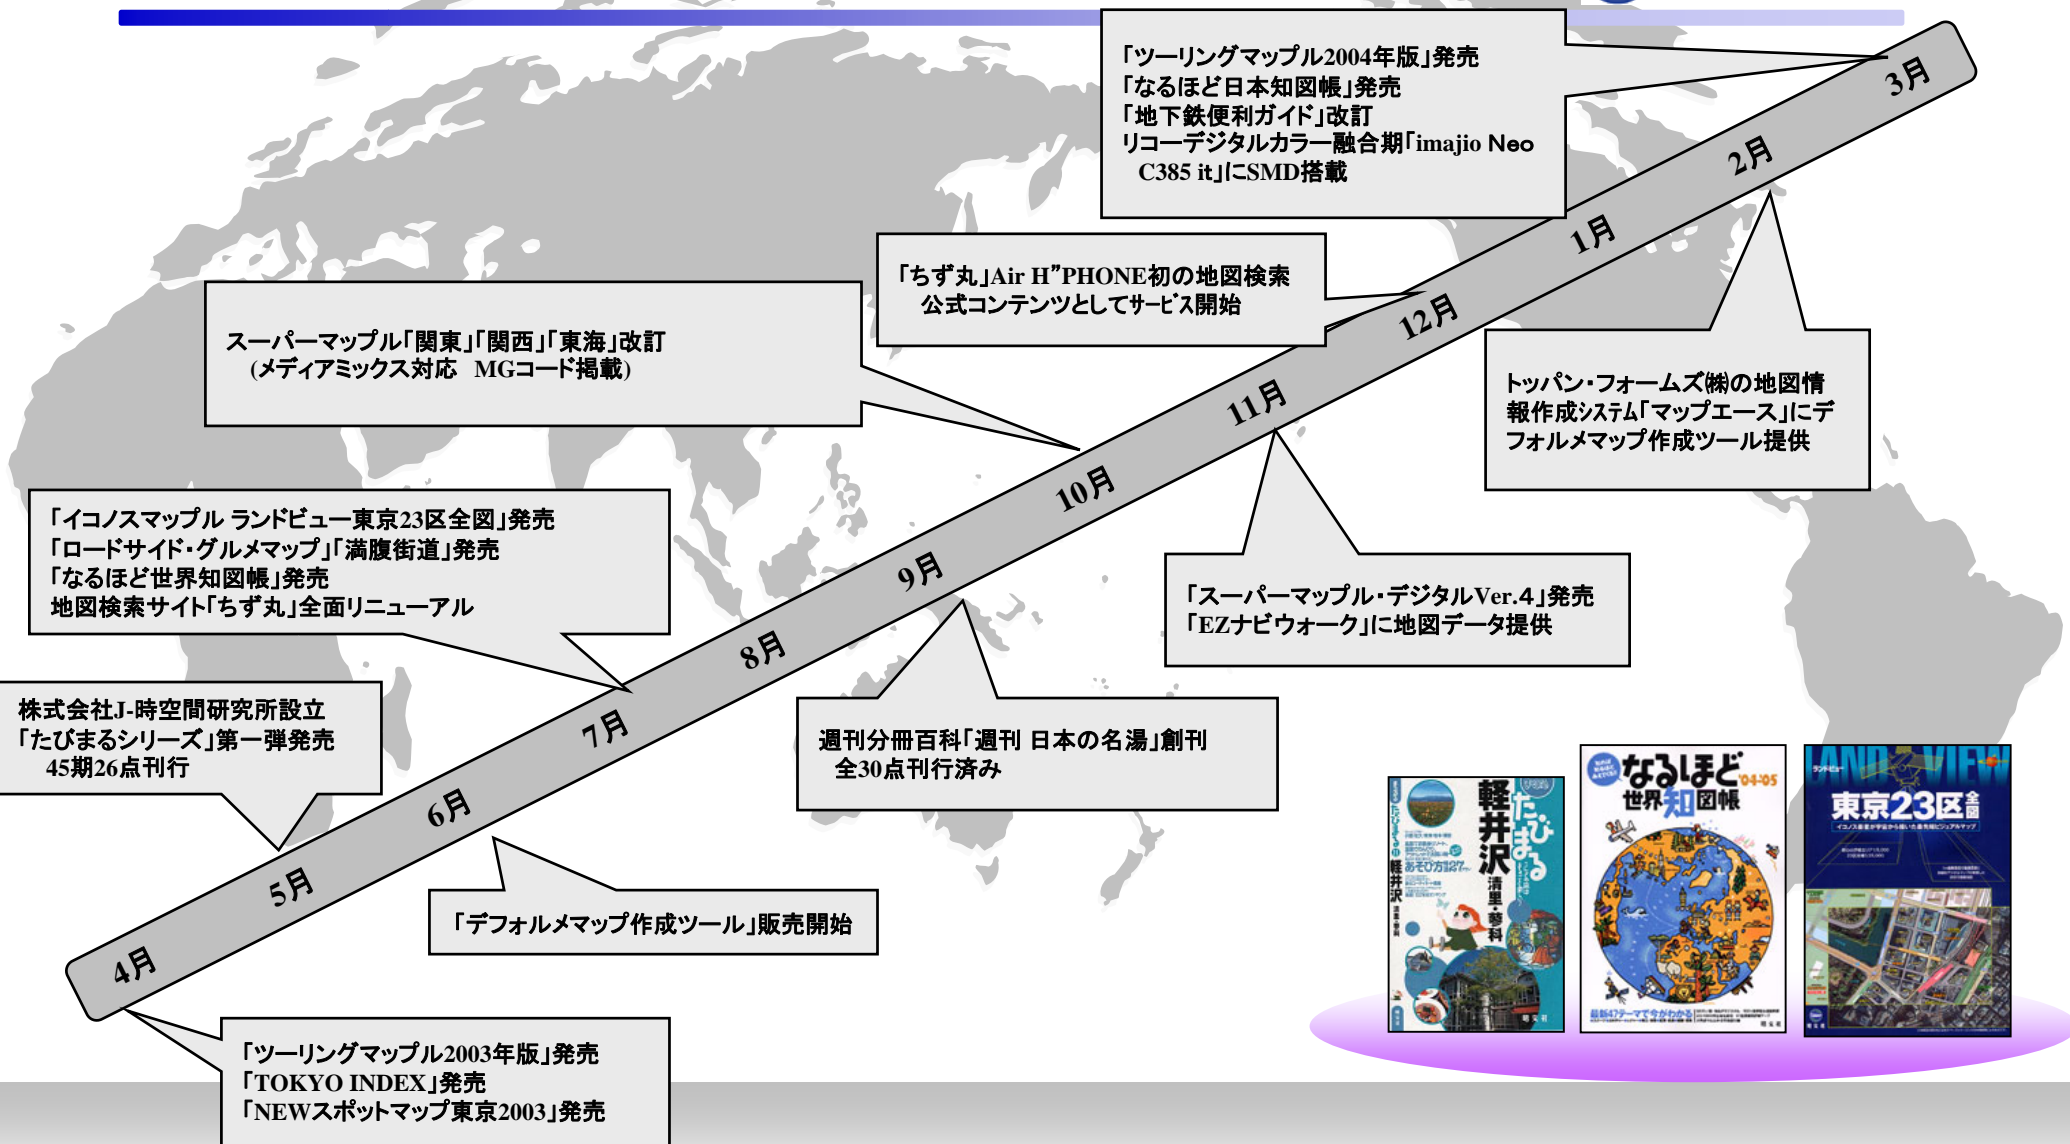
「ツーリングマップル2004年版」発売
「なるほど日本知図帳」発売
「地下鉄便利ガイド」改訂
リコーデジタルカラー融合期「imajio Neo C385 it」にSMD搭載

「ちず丸」Air H"PHONE初の地図検索公式コンテンツとしてサービス開始

スーパーマップル「関東」「関西」「東海」改訂
(メディアミックス対応　MGコード掲載)

トッパン・フォームズ(株)の地図情報作成システム「マップエース」にデフォルメマップ作成ツール提供

「イコノスマップル ランドビュー東京23区全図」発売
「ロードサイド・グルメマップ」「満腹街道」発売
「なるほど世界知図帳」発売
地図検索サイト「ちず丸」全面リニューアル

「スーパーマップル・デジタルVer.4」発売
「EZナビウォーク」に地図データ提供

株式会社J-時空間研究所設立
「たびまるシリーズ」第一弾発売
45期26点刊行

週刊分冊百科「週刊 日本の名湯」創刊
全30点刊行済み

「デフォルメマップ作成ツール」販売開始

4月 5月 6月 7月 8月 9月 10月 11月 12月 1月 2月 3月

「ツーリングマップル2003年版」発売
「TOKYO INDEX」発売
「NEWスポットマップ東京2003」発売

軽井沢 たびまる 清里・蓼科
なるほど '04-'05 世界知図帳
LAND VIEW 東京23区全図